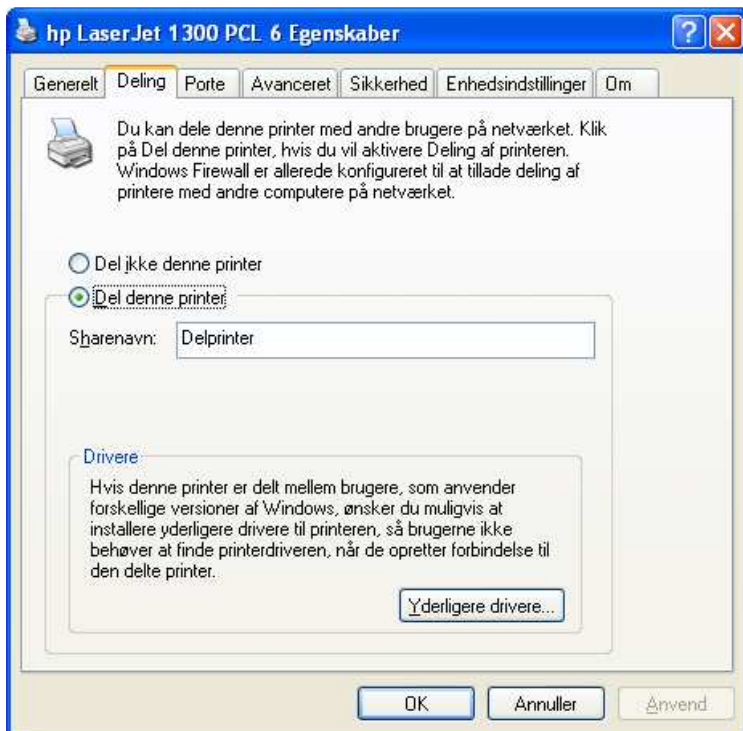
hp LaserJet 1300 PCL 6 Egenskaber

Generelt | Deling | Porte | Avanceret | Sikkerhed | Enhedsindstillinger | Om

Du kan dele denne printer med andre brugere på netværket. Klik på Del denne printer, hvis du vil aktivere Deling af printeren. Windows Firewall er allerede konfigureret til at tillade deling af printere med andre computere på netværket.

Del ikke denne printer

Del denne printer

Sharenavn: Delprinter

Drivere

Hvis denne printer er delt mellem brugere, som anvender forskellige versioner af Windows, ønsker du muligvis at installere yderligere drivere til printeren, så brugerne ikke behøver at finde printerdriveren, når de opretter forbindelse til den delte printer.

Yderligere drivere...

OK | Annuller | Anvend